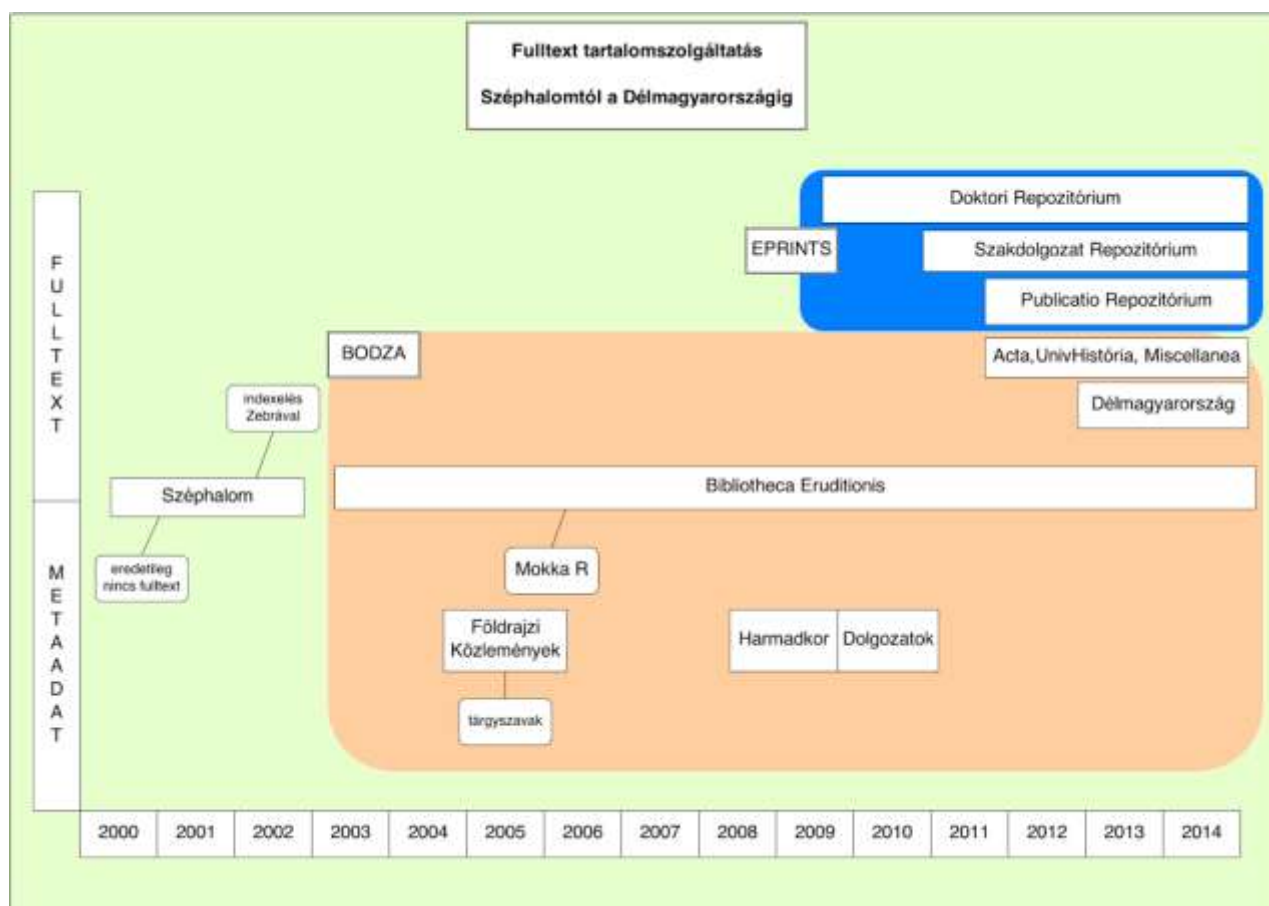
Fulltext tartalomszolgáltatás

Széphalomtól a Délmagyarországig

FULLTEXT

METAADAT

Doktori Repozitórium

EPRINTS

Szakdolgozat Repozitórium

Publicatio Repozitórium

BODZA

Acta,UnivHistória, Miscellanea

indexelés Zebrával

Délmagyarország

Széphalom

Bibliotheca Eruditionis

eredetileg nincs fulltext

Mokka R

Földrajzi Közlemények

Harmadkor

Dolgozatok

tárgyszavak

| 2000 | 2001 | 2002 | 2003 | 2004 | 2005 | 2006 | 2007 | 2008 | 2009 | 2010 | 2011 | 2012 | 2013 | 2014 |
|---|---|---|---|---|---|---|---|---|---|---|---|---|---|---|